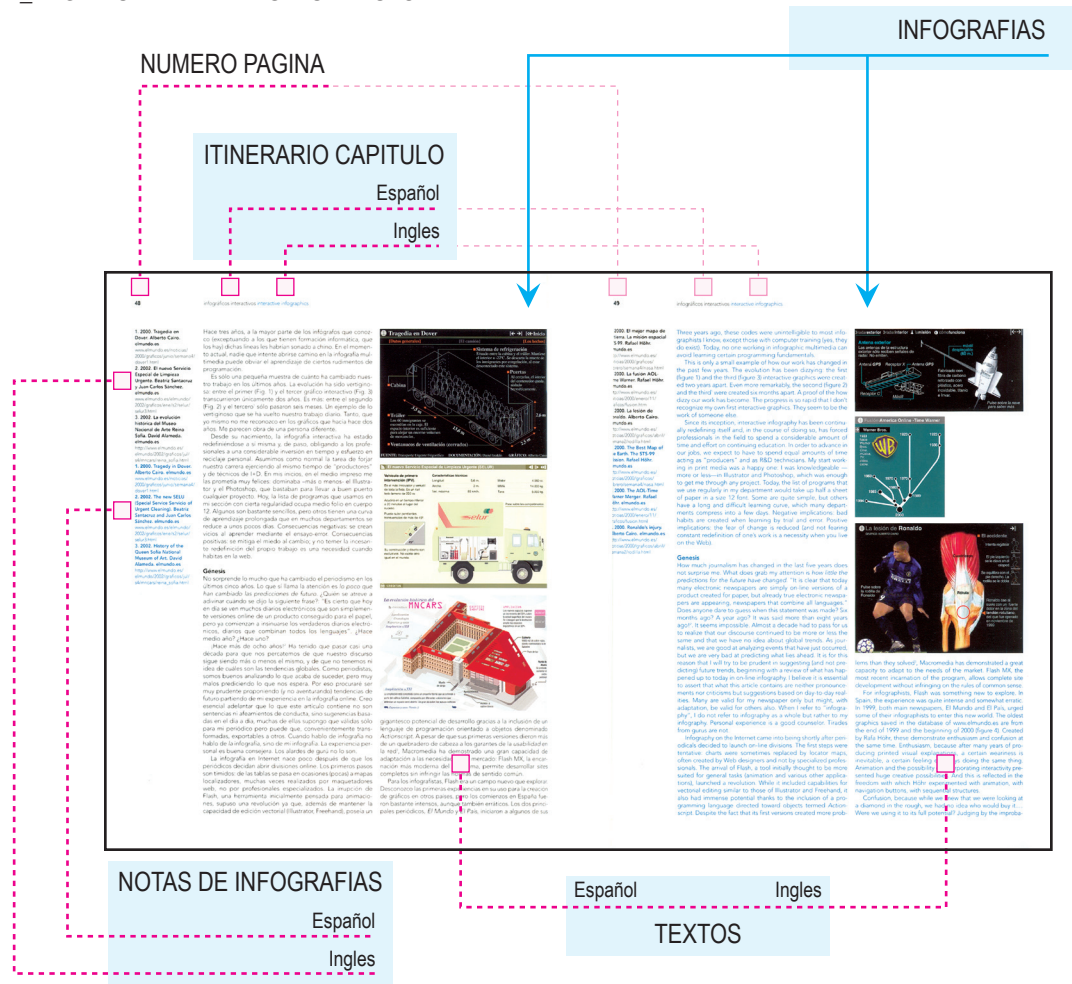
INFOGRAFIAS

NUMERO PAGINA

ITINERARIO CAPITULO

Español

Ingles

48

infografías interactivas interactive infographics

49

infografías interactivas interactive infographics

1. 2000. Tragedia en Dover. Alberto Cairo. elmundo.es

2. 2002. El nuevo Servicio Especial de Limpieza Urgente. Beatriz Santacruz y Juan Carlos Sánchez. elmundo.es

3. 2002. La evolución histórica del Museo Nacional de Arte Reina Sofía. David Alameda. elmundo.es

1. 2000. Tragedy in Dover. Alberto Cairo. elmundo.es

2. 2002. The new SELU (Special Service Service of Urgent Cleaning). Beatriz Santacruz and Juan Carlos Sánchez. elmundo.es

3. 2002. History of the Queen Sofía National Museum of Art. David Alameda. elmundo.es

Hace tres años, a la mayor parte de los infografos que conozco (exceptuando a los que tienen formación informática, que los hay) dichas líneas les habrían sonado a chino. En el momento actual, nadie que intente abrirse camino en la infografía multimedia puede obviar el aprendizaje de ciertos rudimentos de programación.

Génesis

Tragedia en Dover

2000. El mejor mapa de tierra. La misión espacial STS 99. Rafael Höhr. mundo.es

2000. La fusión AOL ner. Rafael Höhr. mundo.es

2000. La lesión de nando. Alberto Cairo. mundo.es

2000. The best map of e Earth. The STS-99 ssion. Rafael Höhr. mundo.es

2000. The AOL-Time Warner Merger. Rafael Höhr. elmundo.es

2000. Ronaldo's injury Berto Cairo. elmundo.es

Three years ago, these codes were unintelligible to most infographists I know, except those with computer training (yes, they do exist). Today, no one working in infographic multimedia can avoid learning certain programming fundamentals.

Genesis

America Online - Time Warner

La lesión de Ronaldo

NOTAS DE INFOGRAFIAS

Español

Ingles

Español

Ingles

TEXTOS